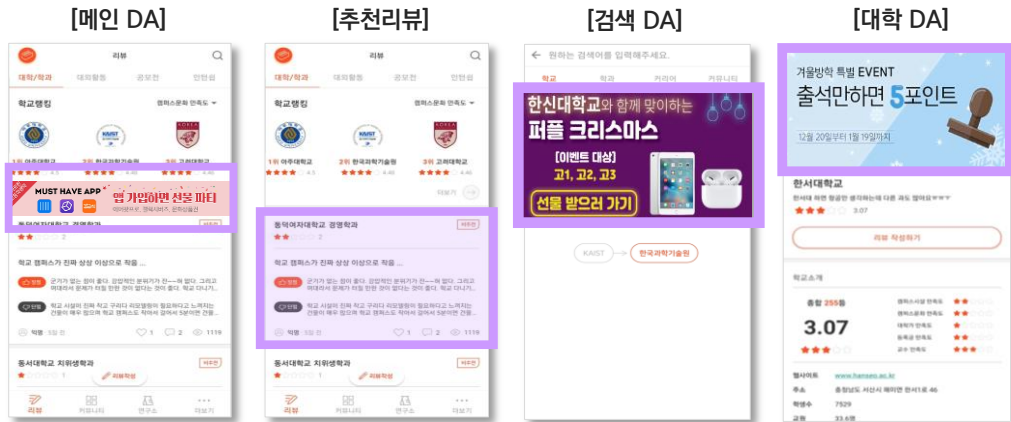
[메인 DA]

리뷰

대학/학과 대외활동 공모전 인턴쉽

학교랭킹 캠퍼스문화 만족도

1위 아주대학교 2위 한국과학기술원 3위 고려대학교

MUST HAVE APP

앱 가입하면 선물 파티

동덕여자대학교 경영학과

학교 캠퍼스가 진짜 상상 이상으로 작음 ...

막원 3일 전 1 2 1119

동서대학교 치위생학과

리뷰작성

리뷰 커뮤니티 연구소 더보기

[추천리뷰]

리뷰

대학/학과 대외활동 공모전 인턴쉽

학교랭킹 캠퍼스문화 만족도

1위 아주대학교 2위 한국과학기술원 3위 고려대학교

더보기

동덕여자대학교 경영학과

학교 캠퍼스가 진짜 상상 이상으로 작음 ...

막원 3일 전 1 2 1119

동서대학교 치위생학과

리뷰작성

리뷰 커뮤니티 연구소 더보기

[검색 DA]

원하는 검색어를 입력해주세요.

학교 학과 커리어 커뮤니티

한신대학교와 함께 맞이하는

퍼플 크리스마스

[이벤트 대상]

고1, 고2, 고3

선물 받으러 가기

KAIST 한국과학기술원

[대학 DA]

겨울방학 특별 EVENT

출석만하면 5포인트

12월 20일부터 1월 19일까지

한서대학교

3.07

리뷰 작성하기

학교소개

총합 255등

3.07

캠퍼스시설 만족도

캠퍼스문화 만족도

대학의 만족도

등록금 만족도

교수 만족도

홈페이지 www.hanseo.ac.kr

주소 충청남도 서산시 해미면 한서1로 46

학생수 7529